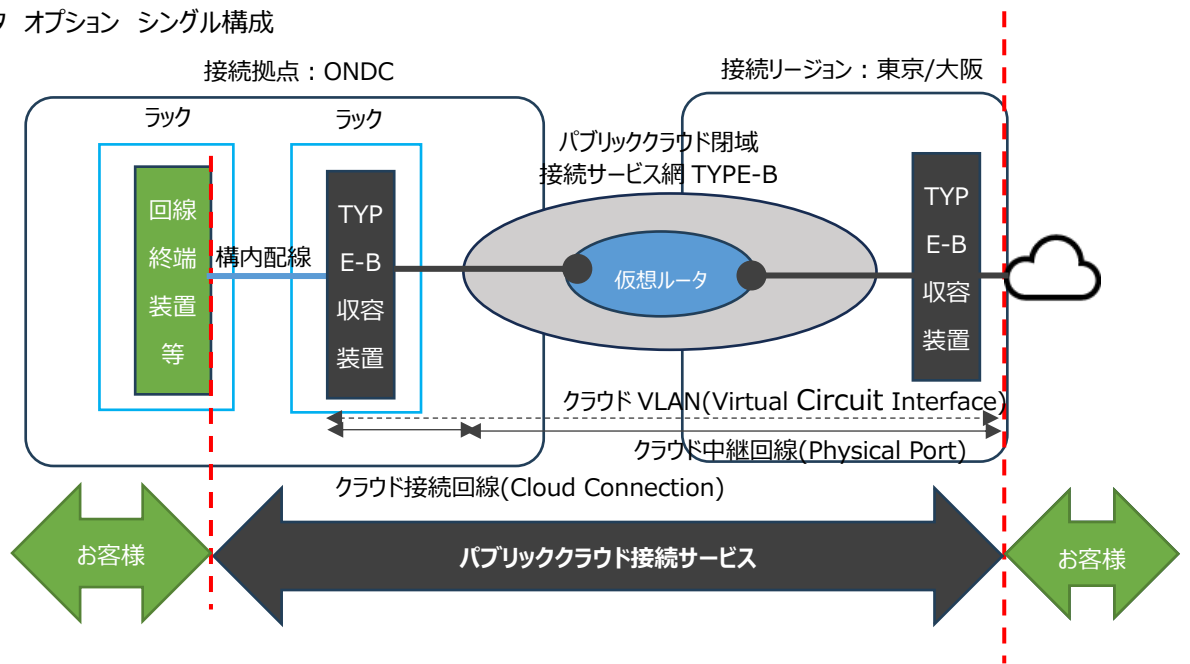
タ オプション シングル構成

接続拠点：ONDC

接続リージョン：東京/大阪

ラック

ラック

パブリッククラウド閉域接続サービス網 TYPE-B

回線終端装置等

構内配線

TYPE-B収容装置

仮想ルータ

TYPE-B収容装置

クラウド VLAN(Virtual Circuit Interface)

クラウド中継回線(Physical Port)

クラウド接続回線(Cloud Connection)

お客様

パブリッククラウド接続サービス

お客様